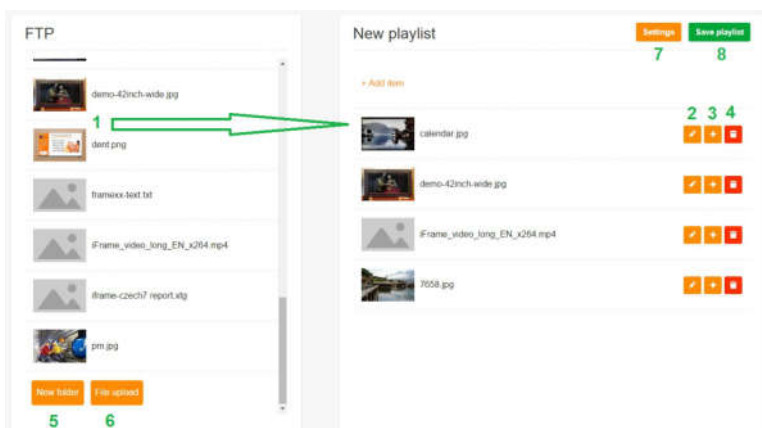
FTP

demo-42inch-wide.jpg

dent.png

framexx-text.txt

iFrame_video_long_EN_x264.mp4

iframe-czech7 report.xlg

pm.jpg

New folder

File upload

5

6

1

New playlist

Settings

Save playlist

7

8

+ Add item

2 3 4

calendar.jpg

demo-42inch-wide.jpg

iFrame_video_long_EN_x264.mp4

7658.jpg